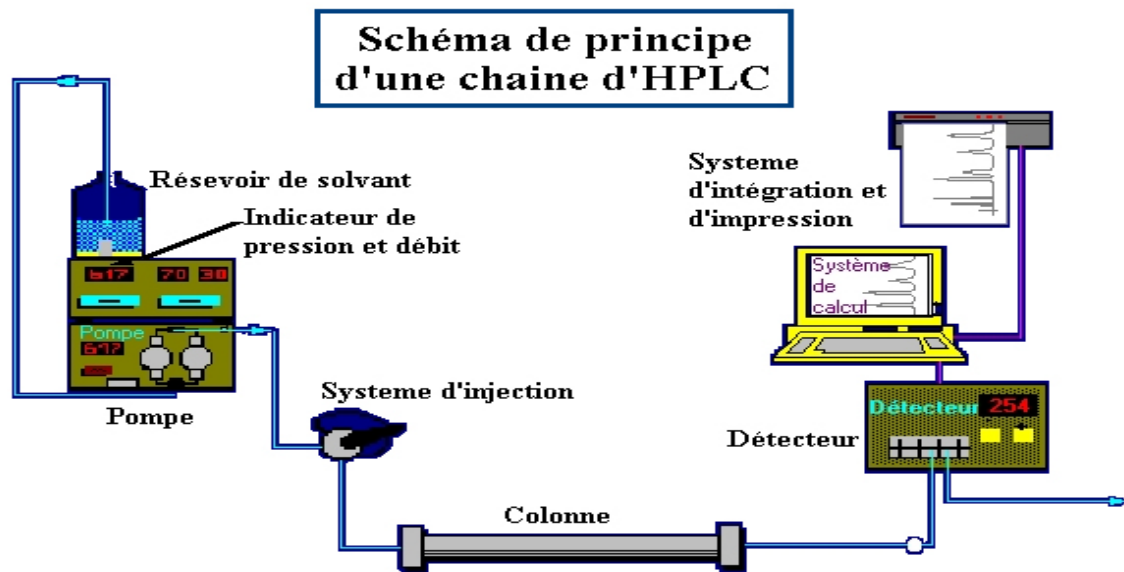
Schéma de principe d'une chaine d'HPLC

Résevoir de solvant

Indicateur de pression et débit

617 70 30

Pompe

617

Pompe

Systeme d'injection

Colonne

Systeme d'intégration et d'impression

Système de calcul

Détecteur 254

Détecteur